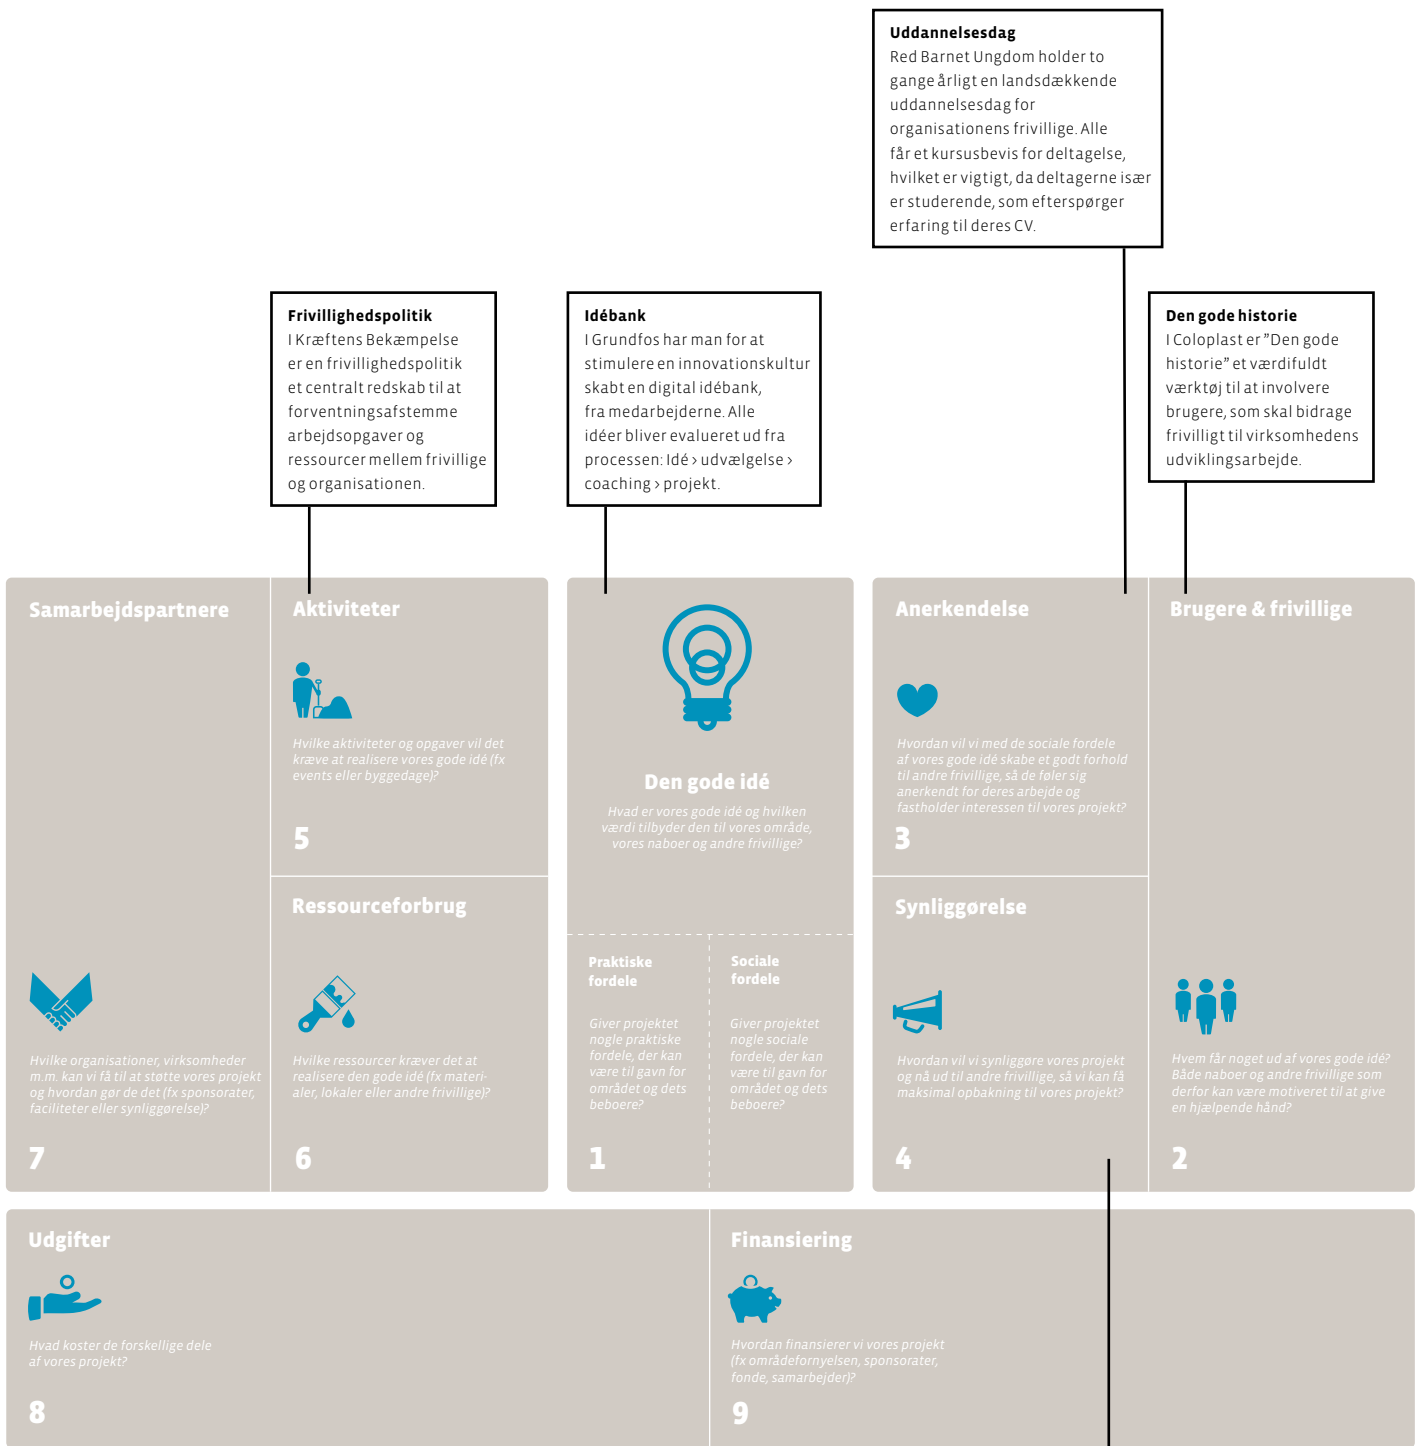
**Uddannelsesdag**
Red Barnet Ungdom holder to gange årligt en landsdækkende uddannelsesdag for organisationens frivillige. Alle får et kursusbevis for deltagelse, hvilket er vigtigt, da deltagerne især er studerende, som efterspørger erfaring til deres CV.

**Frivillighedspolitik**
I Kræftens Bekæmpelse er en frivillighedspolitik et centralt redskab til at forventningsafstemme arbejdsopgaver og ressourcer mellem frivillige og organisationen.

**Idébank**
I Grundfos har man for at stimulere en innovationskultur skabt en digital idébank, fra medarbejderne. Alle idéer bliver evalueret ud fra processen: Idé › udvælgelse › coaching › projekt.

**Den gode historie**
I Coloplast er "Den gode historie" et værdifuldt værktøj til at involvere brugere, som skal bidrage frivilligt til virksomhedens udviklingsarbejde.

Samarbejdspartnere

Hvilke organisationer, virksomheder m.m. kan vi få til at støtte vores projekt og hvordan gør de det (fx sponsorater, faciliteter eller synliggørelse)?

7

Aktiviteter

Hvilke aktiviteter og opgaver vil det kræve at realisere vores gode idé (fx events eller byggedage)?

5

Ressourceforbrug

Hvilke ressourcer kræver det at realisere den gode idé (fx materialer, lokaler eller andre frivillige)?

6

Den gode idé

Hvad er vores gode idé og hvilken værdi tilbyder den til vores område, vores naboer og andre frivillige?

Praktiske fordele

Giver projektet nogle praktiske fordele, der kan være til gavn for området og dets beboere?

1

Sociale fordele

Giver projektet nogle sociale fordele, der kan være til gavn for området og dets beboere?

Anerkendelse

Hvordan vil vi med de sociale fordele af vores gode idé skabe et godt forhold til andre frivillige, så de føler sig anerkendt for deres arbejde og fastholder interessen til vores projekt?

3

Synliggørelse

Hvordan vil vi synliggøre vores projekt og nå ud til andre frivillige, så vi kan få maksimal opbakning til vores projekt?

4

Brugere & frivillige

Hvem får noget ud af vores gode idé? Både naboer og andre frivillige som derfor kan være motiveret til at give en hjælpende hånd?

2

Udgifter

Hvad koster de forskellige dele af vores projekt?

8

Finansiering

Hvordan finansierer vi vores projekt (fx områdefornyelsen, sponsorater, fonde, samarbejder)?

9